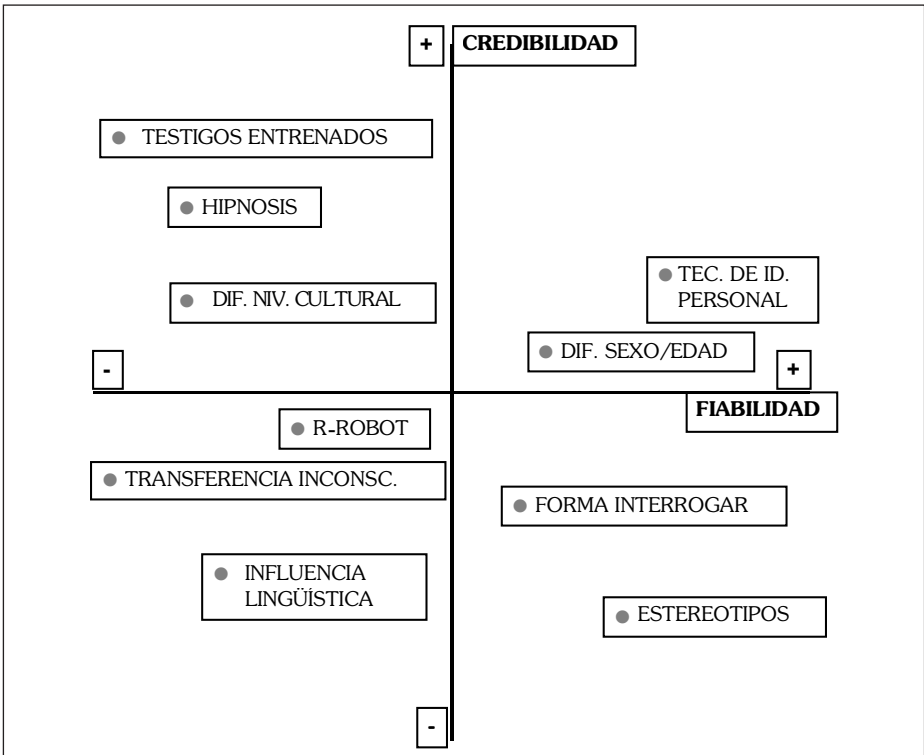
+ CREDIBILIDAD

TESTIGOS ENTRENADOS

HIPNOSIS

TEC. DE ID. PERSONAL

DIF. NIV. CULTURAL

DIF. SEXO/EDAD

-

+

FIABILIDAD

R-ROBOT

TRANSFERENCIA INCONSC.

FORMA INTERROGAR

INFLUENCIA LINGÜÍSTICA

ESTEREOTIPOS

-